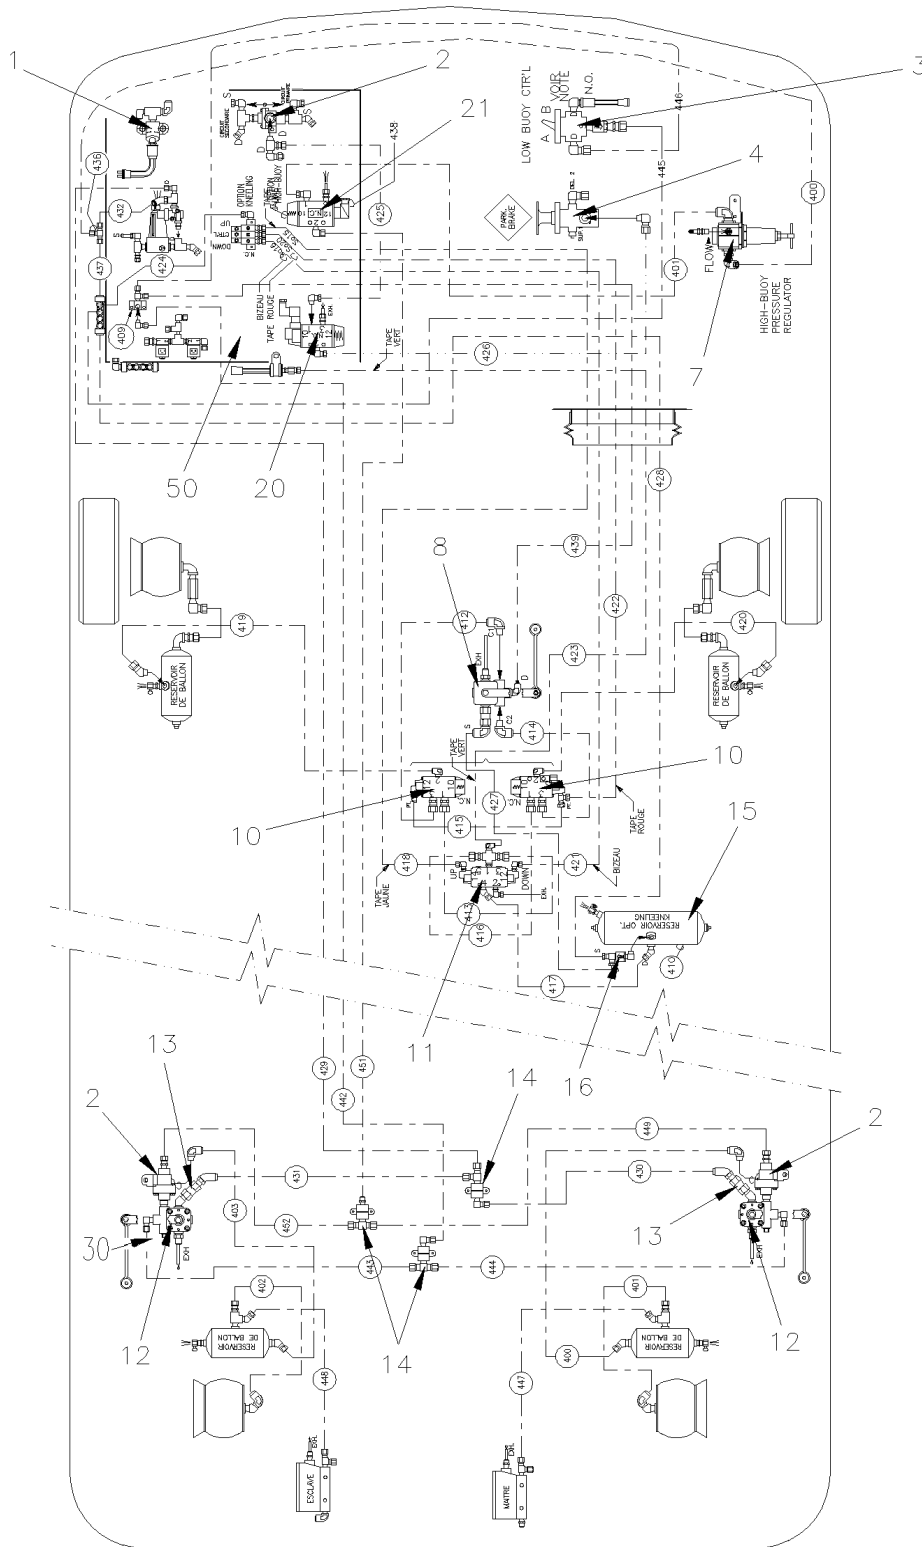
1
2
3
21
LOW BUOY CTR'L
A / B VOIR NOTE
N.O.
446
445
438
436
432
437
424
409
425
OPTION KNEELING
UP
CTRL
DOWN
BIZEAU
TAPE ROUGE
TAPE VERT
PARK BRAKE
4
401
400
FLOW
7
HIGH-BUOY PRESSURE REGULATOR
426
50
20
428
439
8
412
EXH
C1
D
C2
S
422
423
419
420
RESERVOIR DE BALLON
RESERVOIR DE BALLON
414
TAPE VERT
427
10
10
TAPE ROUGE
415
15
418
421
BIZEAU
TAPE JAUNE
UP
DOWN
EXH
413
416
RESERVOIR OPT. KNEELING
11
417
410
16
429
442
451
13
14
2
2
449
431
430
13
403
452
443
444
30
12
12
EXH
402
401
14
RESERVOIR DE BALLON
RESERVOIR DE BALLON
400
448
447
ESCLAVE
EXH
MAITRE
EXH